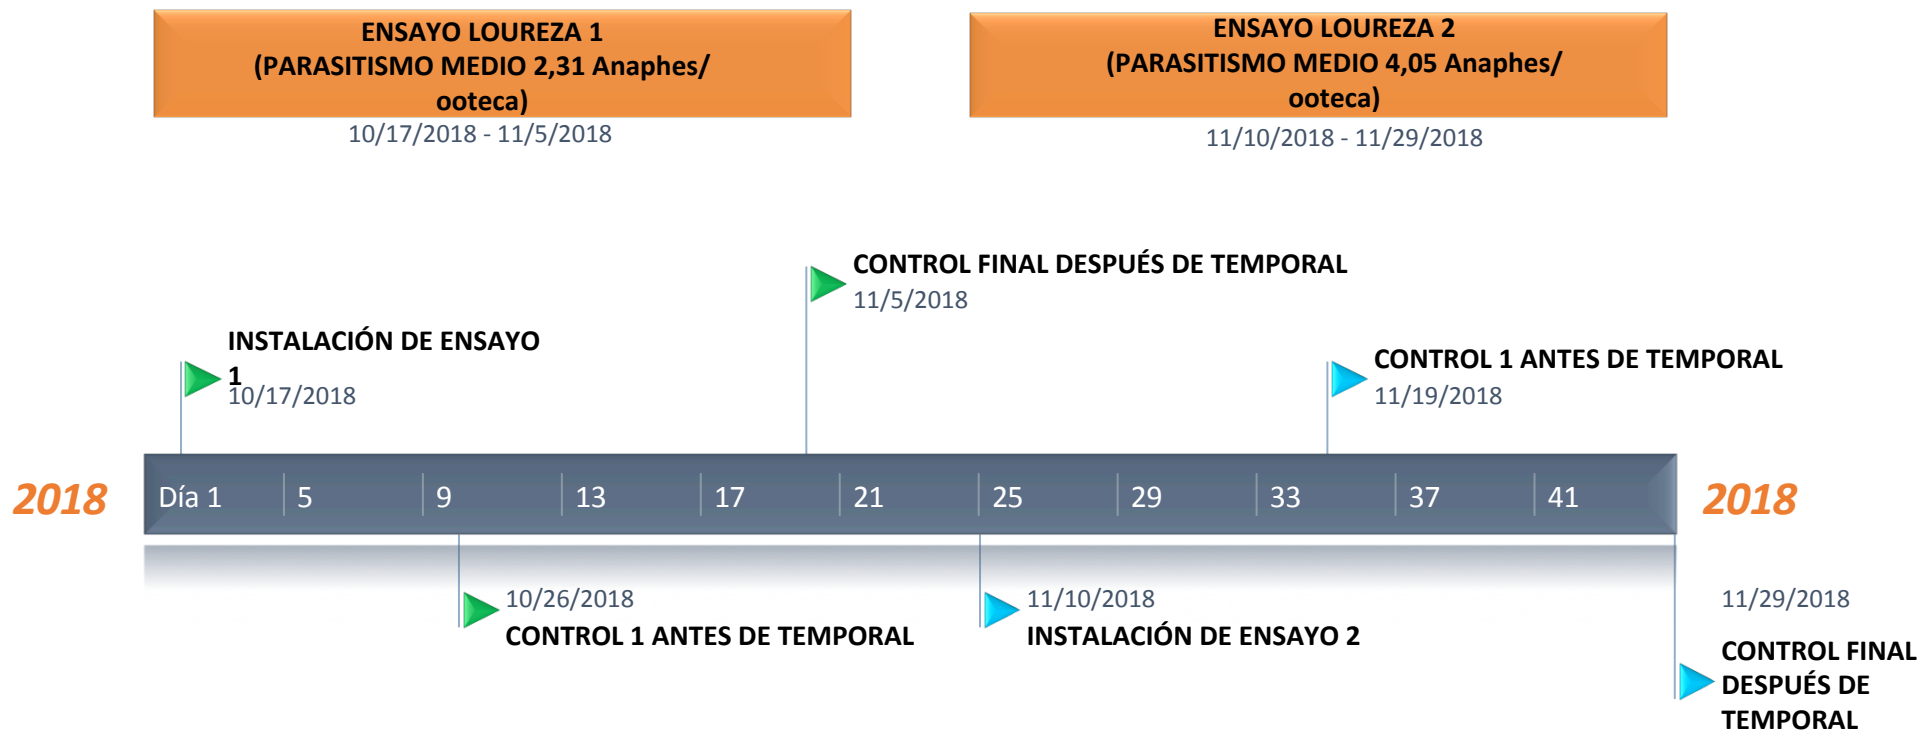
ENSAYO LOUREZA 1 (PARASITISMO MEDIO 2,31 Anaphes/ ooteca)
10/17/2018 - 11/5/2018

ENSAYO LOUREZA 2 (PARASITISMO MEDIO 4,05 Anaphes/ ooteca)
11/10/2018 - 11/29/2018

CONTROL FINAL DESPUÉS DE TEMPORAL
11/5/2018

INSTALACIÓN DE ENSAYO 1
10/17/2018

CONTROL 1 ANTES DE TEMPORAL
11/19/2018

2018

| Día 1 | 5 | 9 | 13 | 17 | 21 | 25 | 29 | 33 | 37 | 41 |
|---|---|---|---|---|---|---|---|---|---|---|

2018

10/26/2018
CONTROL 1 ANTES DE TEMPORAL

11/10/2018
INSTALACIÓN DE ENSAYO 2

11/29/2018
CONTROL FINAL DESPUÉS DE TEMPORAL